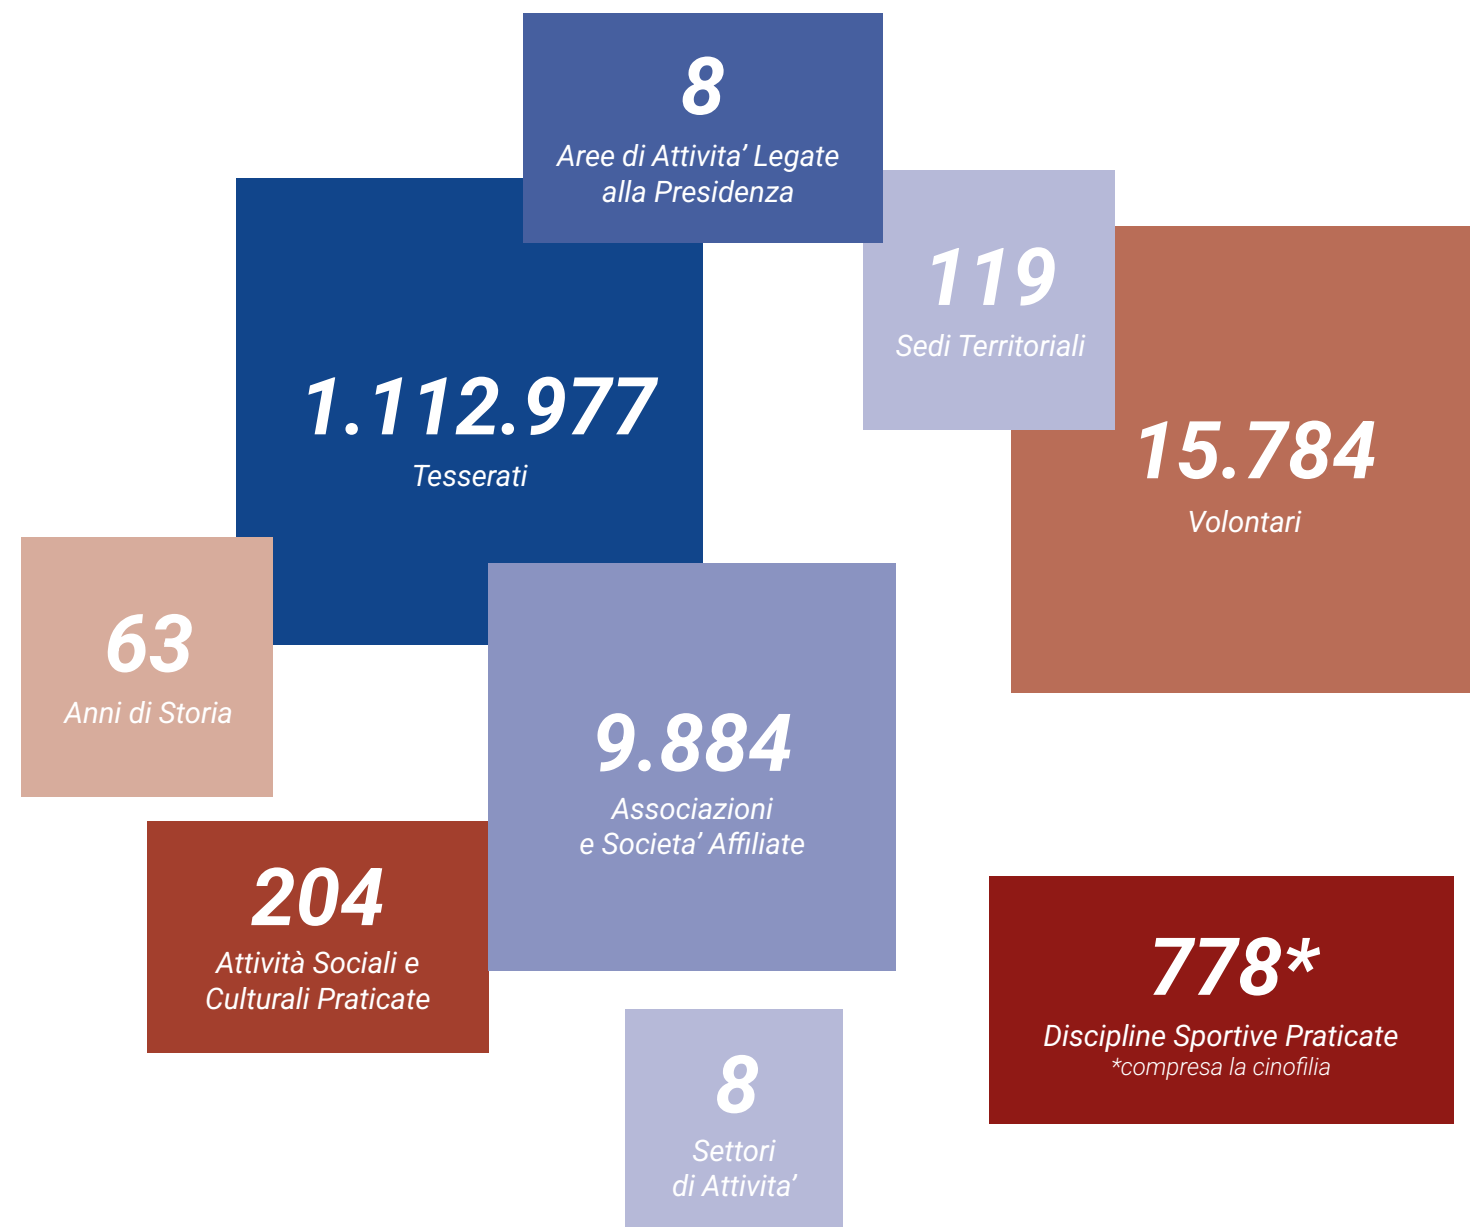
8
Aree di Attivita' Legate alla Presidenza

1.112.977
Tesserati

119
Sedi Territoriali

15.784
Volontari

63
Anni di Storia

9.884
Associazioni e Societa' Affiliate

204
Attività Sociali e Culturali Praticate

778*
Discipline Sportive Praticate
*compresa la cinofilia

8
Settori di Attivita'